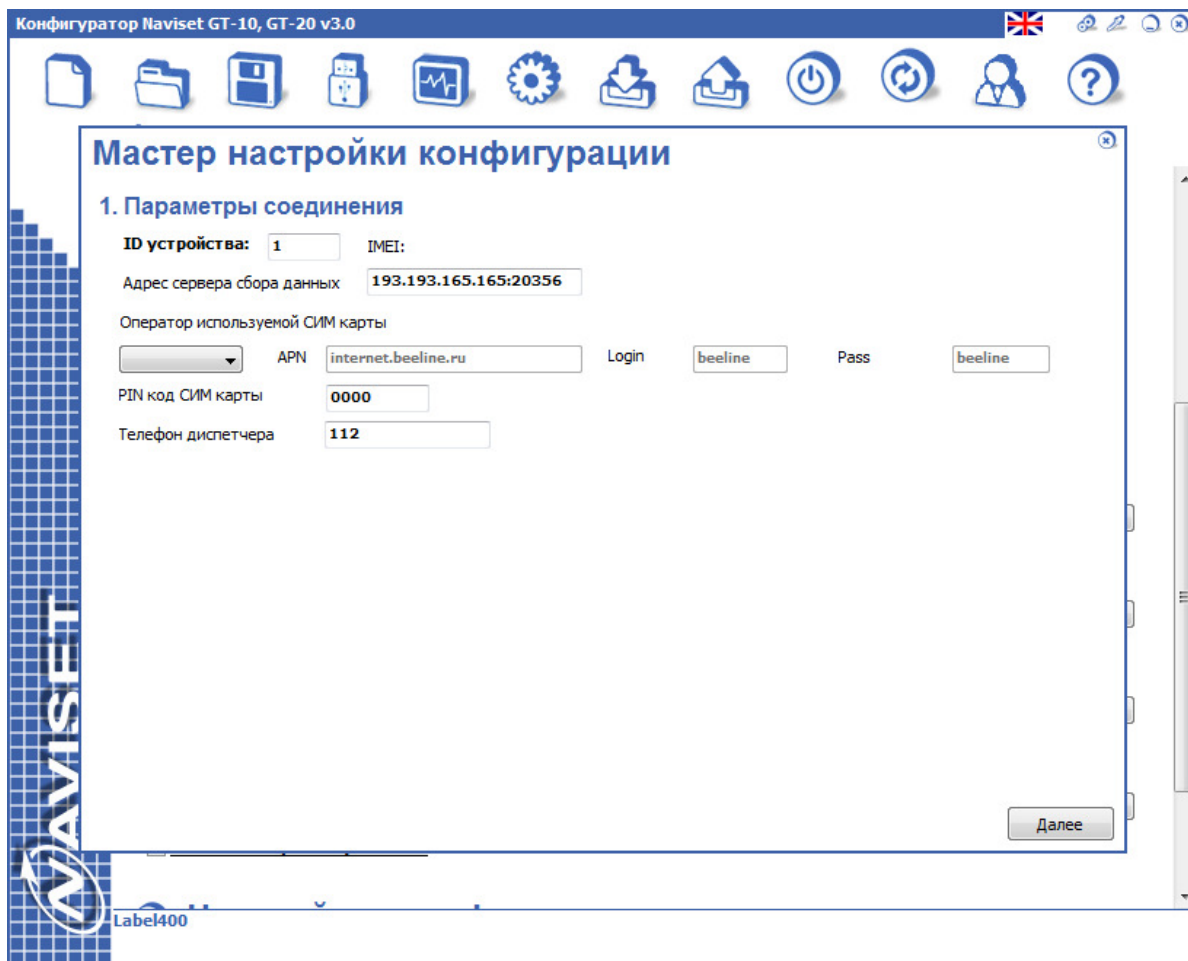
Конфигуратор Naviset GT-10, GT-20 v3.0

Мастер настройки конфигурации

1. Параметры соединения

ID устройства: 1 IMEI:

Адрес сервера сбора данных 193.193.165.165:20356

Оператор используемой СИМ карты

APN internet.beeline.ru Login beeline Pass beeline

PIN код СИМ карты 0000

Телефон диспетчера 112

Далее

NAVISET

Label400